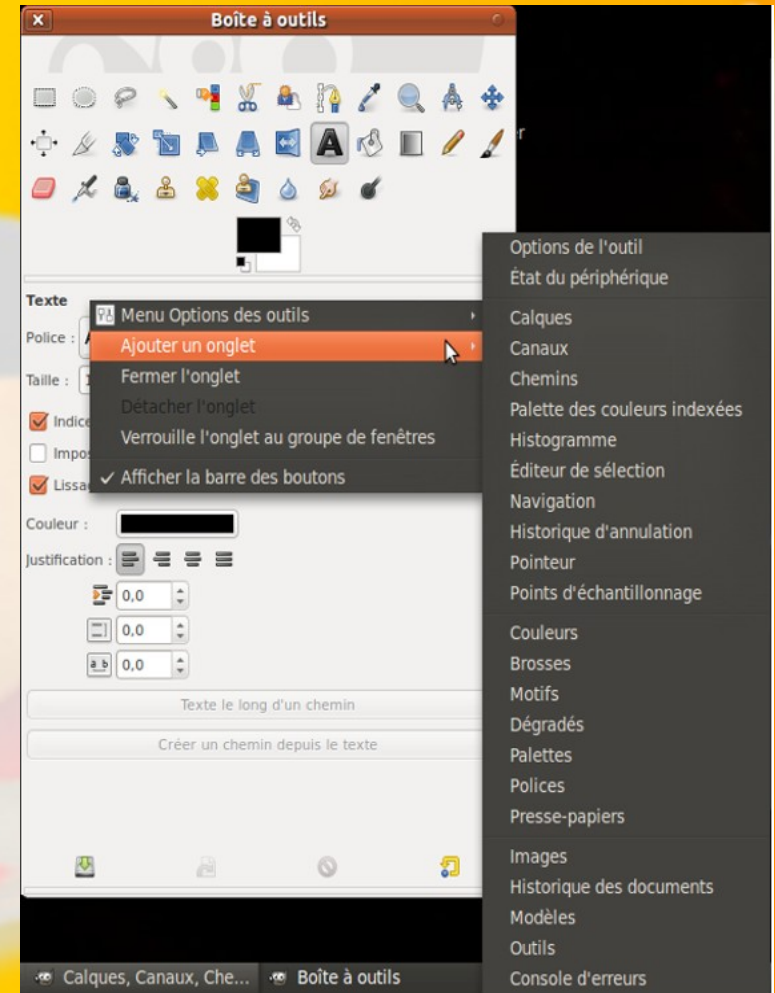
Boîte à outils

Texte

Police :

Taille :

Indice

Impos

Lissa

Couleur :

Justification :

0,0

0,0

0,0

Texte le long d'un chemin

Créer un chemin depuis le texte

Menu Options des outils
Ajouter un onglet
Fermer l'onglet
Détacher l'onglet
Verrouille l'onglet au groupe de fenêtres
✓ Afficher la barre des boutons

Options de l'outil
État du périphérique

Calques
Canaux
Chemins
Palette des couleurs indexées
Histogramme
Éditeur de sélection
Navigation
Historique d'annulation
Pointeur
Points d'échantillonnage

Couleurs
Brosses
Motifs
Dégradés
Palettes
Polices
Presse-papiers

Images
Historique des documents
Modèles
Outils
Console d'erreurs

Calques, Canaux, Che...
Boîte à outils